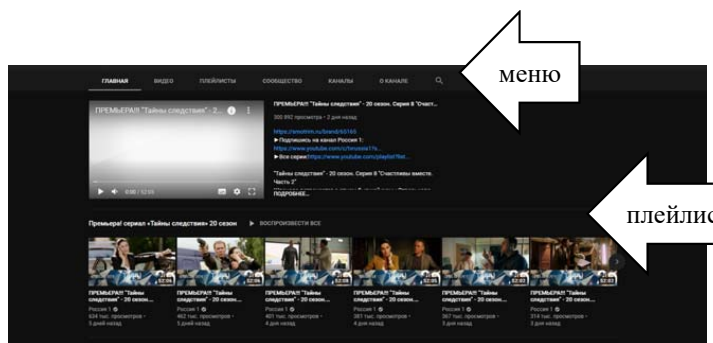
ГЛАВНАЯ ВИДЕО ПЛЕЙЛИСТЫ СООБЩЕСТВО КАНАЛЫ О КАНАЛЕ

меню

ПРЕМЬЕРА!! "Тайны следствия" - 2...

0:00 / 12:11

ПРЕМЬЕРА!! "Тайны следствия" - 20 сезон. Серия 9 "Счаст...

300 892 просмотра • 2 дня назад

https://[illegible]
► Подпишитесь на канал Россия 1:
https://www.youtube.com/c/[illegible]
► Все серии: https://www.youtube.com/playlist?list...

"Тайны следствия" - 20 сезон. Серия 9 "Счастливы вместе. Часть 2"
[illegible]
ПОДРОБНЕЕ...

плейлис

Премьера! сериал «Тайны следствия» 20 сезон ▶ ВОСПРОИЗВЕСТИ ВСЕ

ПРЕМЬЕРА!! "Тайны следствия" - 20 сезон...
Россия 1
634 тыс. просмотров •
3 дней назад

ПРЕМЬЕРА!! "Тайны следствия" - 20 сезон...
Россия 1
402 тыс. просмотров •
3 дней назад

ПРЕМЬЕРА!! "Тайны следствия" - 20 сезон...
Россия 1
401 тыс. просмотров •
4 дня назад

ПРЕМЬЕРА!! "Тайны следствия" - 20 сезон...
Россия 1
387 тыс. просмотров •
4 дня назад

ПРЕМЬЕРА!! "Тайны следствия" - 20 сезон...
Россия 1
367 тыс. просмотров •
3 дня назад

ПРЕМЬЕРА!! "Тайны следствия" - 20 сезон...
Россия 1
314 тыс. просмотров •
3 дня назад